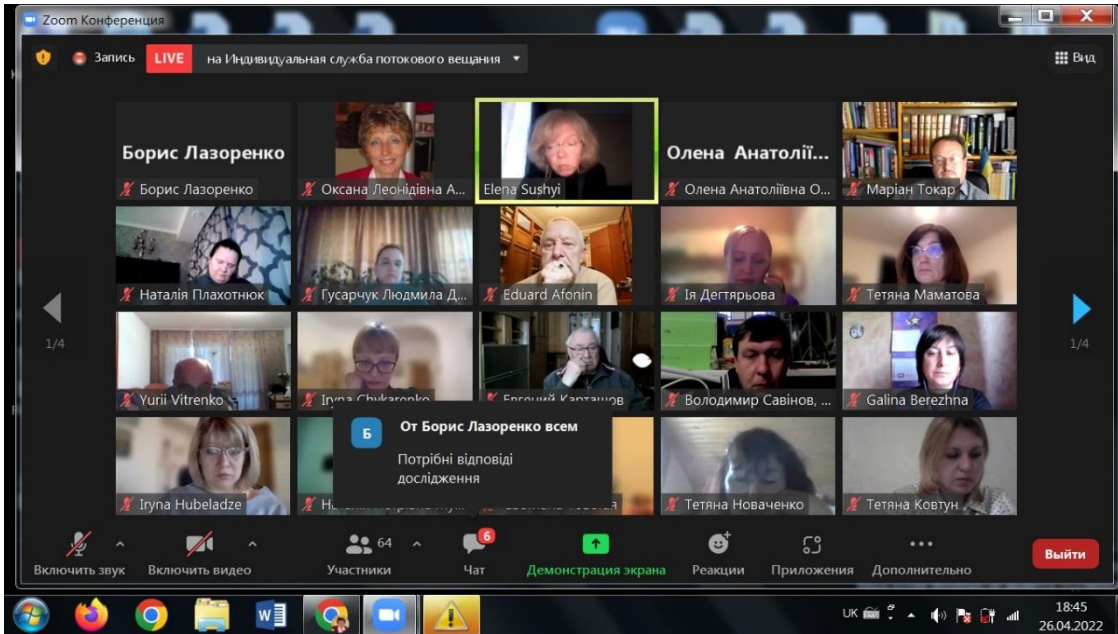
Zoom Конференция

Запись LIVE на Индивидуальная служба потокового вещания

Вид

Борис Лазоренко

Борис Лазоренко

Оксана Леонідівна А...

Elena Sushyi

Олена Анатолії...

Олена Анатоліївна О...

Маріан Токар

Наталія Плахотнюк

Гусарчук Людмила Д...

Eduard Afonin

Ія Дегтярьова

Тетяна Маматова

1/4

1/4

Yurii Vitrenko

Iryna Chukarenko

Евгений Карташов

Володимир Савінов, ...

Galina Berezhna

Iryna Hubeladze

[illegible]

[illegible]

Тетяна Новаченко

Тетяна Ковтун

Б

От Борис Лазоренко всем

Потрібні відповіді дослідження

Включить звук

Включить видео

64

Участники

6

Чат

Демонстрация экрана

Реакции

Приложения

Дополнительно

Выйти

UK

18:45
26.04.2022